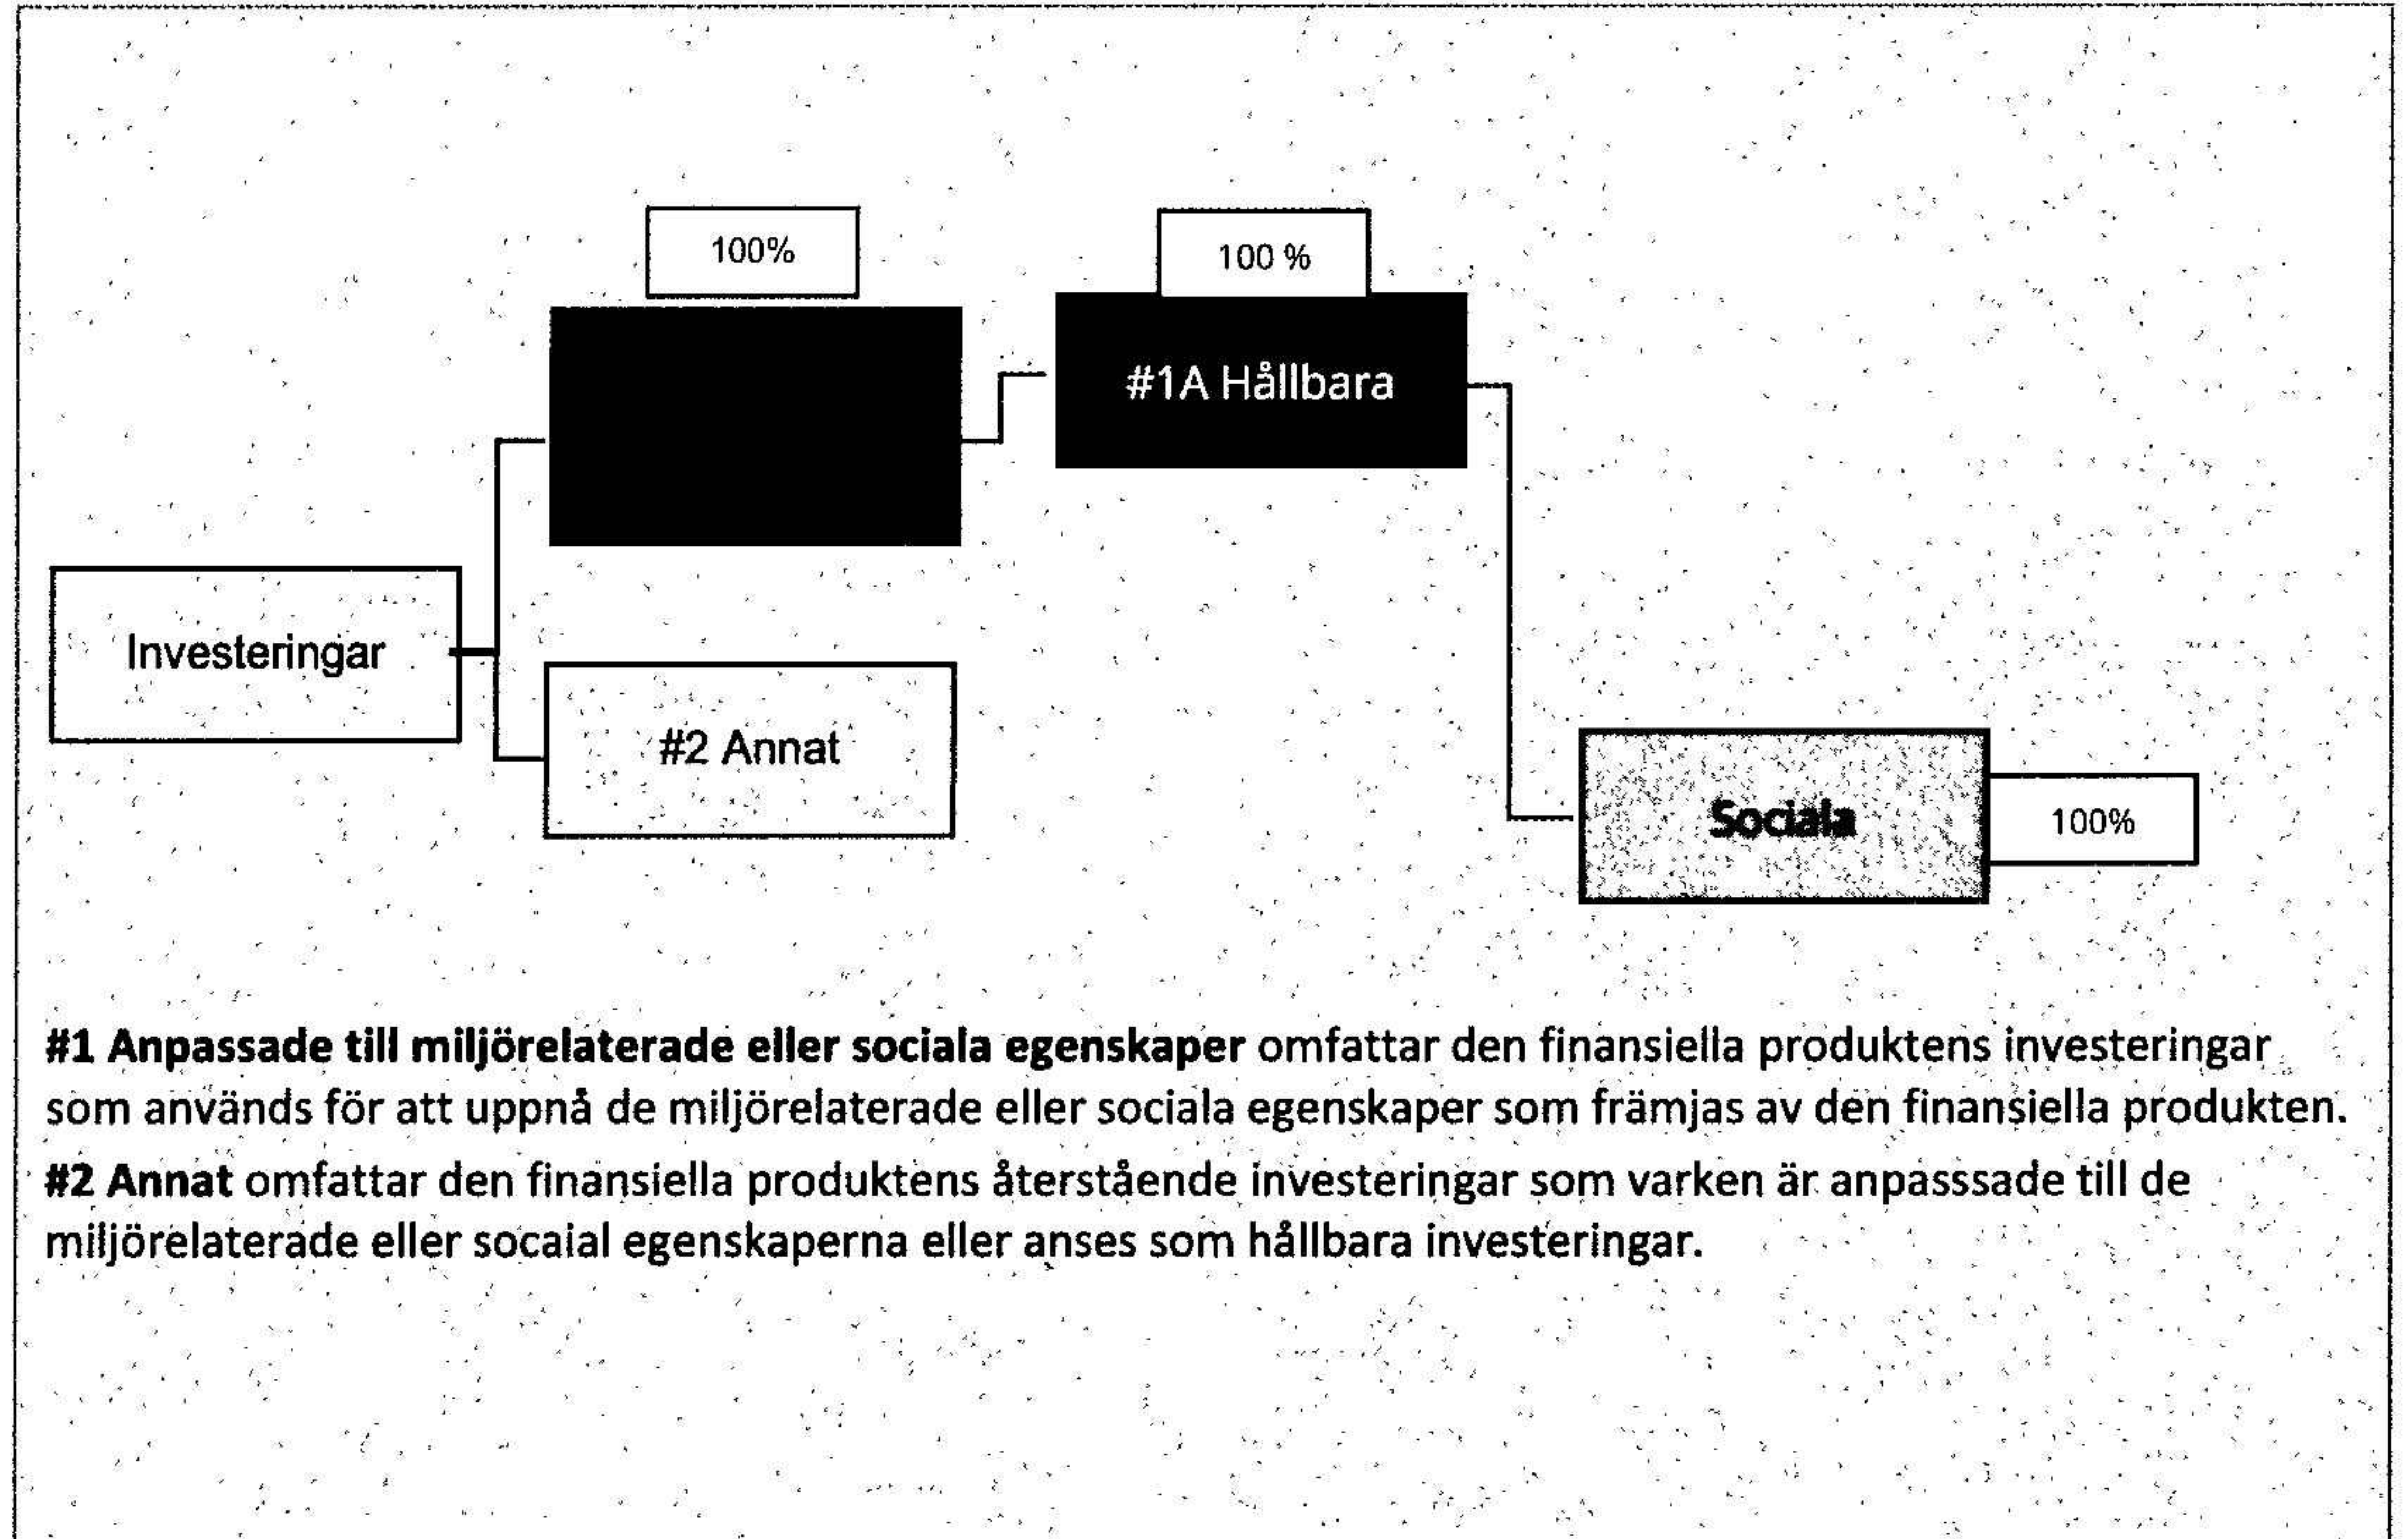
100%

100 %

#1A Hållbara

Investeringar

#2 Annat

Sociala

100%

**#1 Anpassade till miljörelaterade eller sociala egenskaper** omfattar den finansiella produktens investeringar som används för att uppnå de miljörelaterade eller sociala egenskaper som främjas av den finansiella produkten.

**#2 Annat** omfattar den finansiella produktens återstående investeringar som varken är anpasssade till de miljörelaterade eller socaial egenskaperna eller anses som hållbara investeringar.